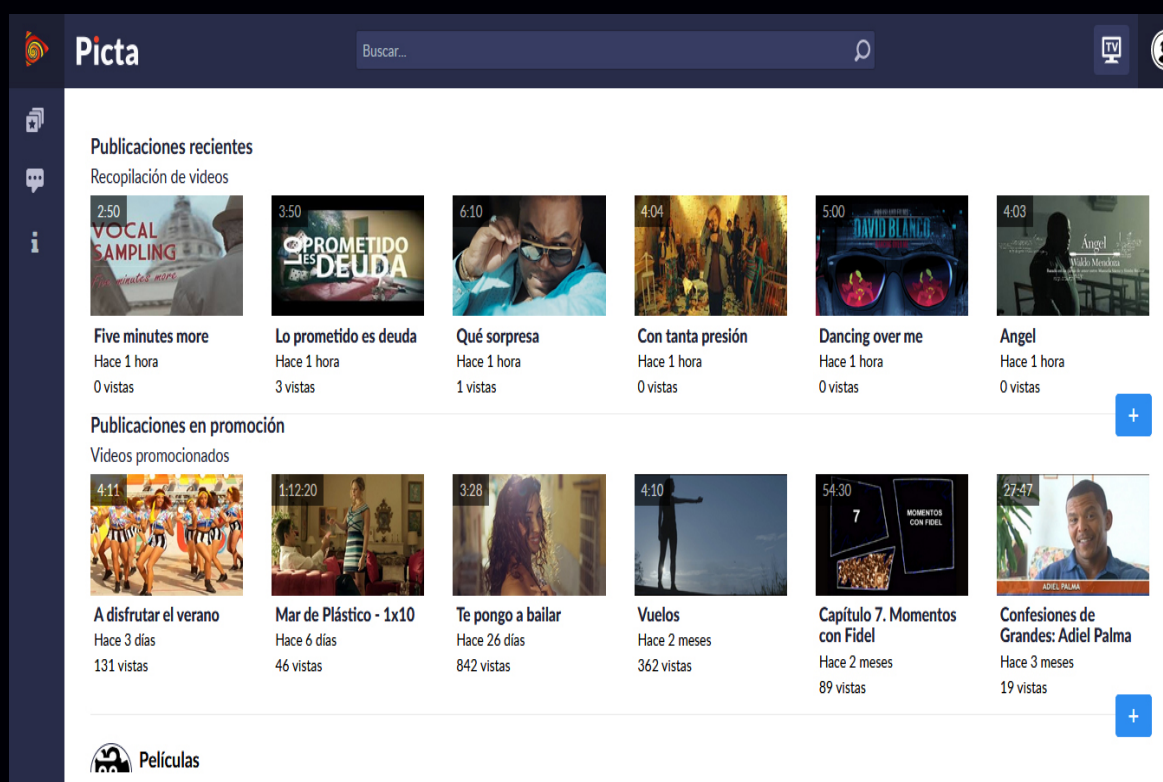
Picta

Buscar...

TV

Publicaciones recientes

Recopilación de videos

2:50
VOCAL SAMPLING
Five minutes more

Five minutes more
Hace 1 hora
0 vistas

3:50
LO PROMETIDO ES DEUDA

Lo prometido es deuda
Hace 1 hora
3 vistas

6:10

Qué sorpresa
Hace 1 hora
1 vistas

4:04

Con tanta presión
Hace 1 hora
0 vistas

5:00
DAVID BLANCO

Dancing over me
Hace 1 hora
0 vistas

4:03
Ángel
Waldo Mendoza

Angel
Hace 1 hora
0 vistas

+

Publicaciones en promoción

Videos promocionados

4:11

A disfrutar el verano
Hace 3 días
131 vistas

1:12:20

Mar de Plástico - 1x10
Hace 6 días
46 vistas

3:28

Te pongo a bailar
Hace 26 días
842 vistas

4:10

Vuelos
Hace 2 meses
362 vistas

54:30
7
MOMENTOS CON FIDEL

Capítulo 7. Momentos con Fidel
Hace 2 meses
89 vistas

27:47
ADIEL PALMA

Confesiones de Grandes: Adiel Palma
Hace 3 meses
19 vistas

+

Películas